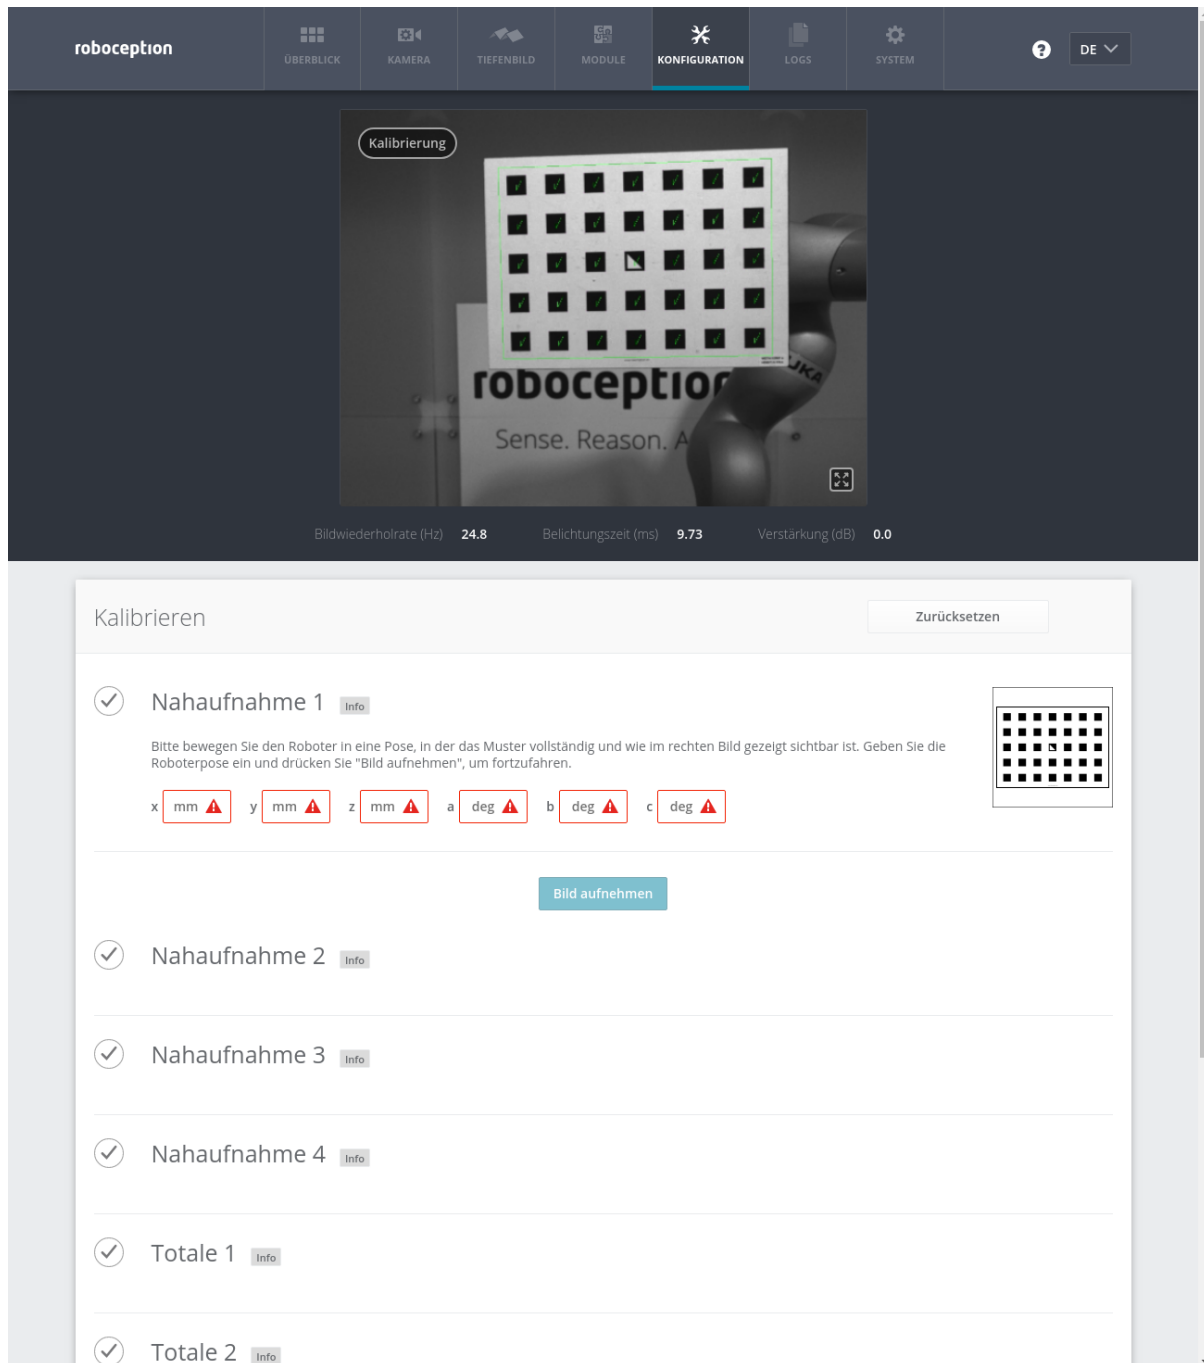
roboception

ÜBERBLICK KAMERA TIEFENBILD MODULE KONFIGURATION LOGS SYSTEM

DE

Kalibrierung

roboception

Sense. Reason. A

Bildwiederholrate (Hz) 24.8 Belichtungszeit (ms) 9.73 Verstärkung (dB) 0.0

Kalibrieren

Zurücksetzen

Nahaufnahme 1 Info

Bitte bewegen Sie den Roboter in eine Pose, in der das Muster vollständig und wie im rechten Bild gezeigt sichtbar ist. Geben Sie die Roboterpose ein und drücken Sie "Bild aufnehmen", um fortzufahren.

x mm y mm z mm a deg b deg c deg

Bild aufnehmen

Nahaufnahme 2 Info

Nahaufnahme 3 Info

Nahaufnahme 4 Info

Totale 1 Info

Totale 2 Info